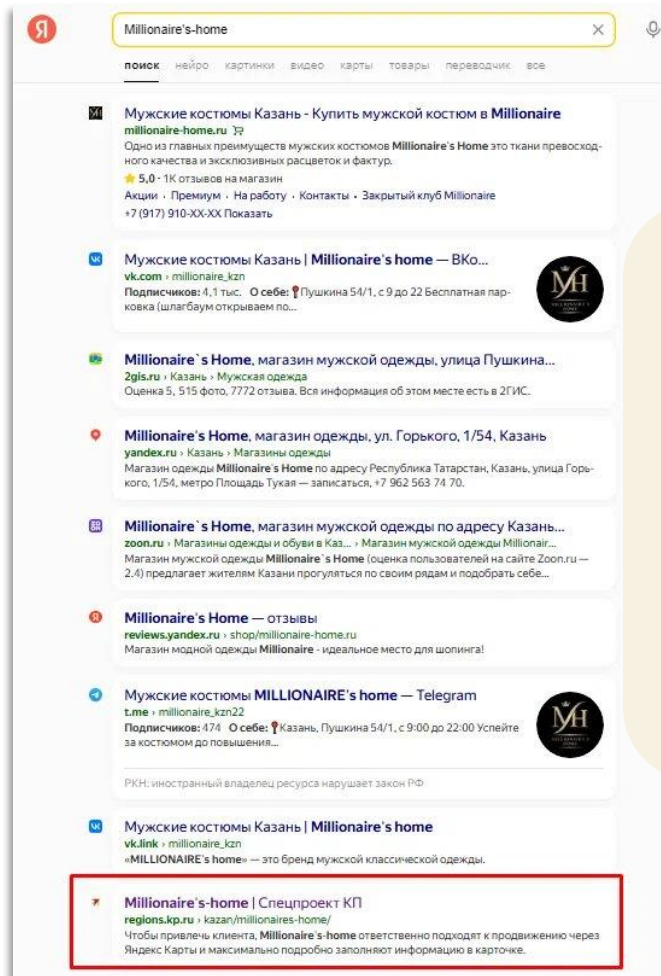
Я

Millionaire's-home

поиск нейро картинки видео карты товары переводчик все

Мужские костюмы Казань - Купить мужской костюм в Millionaire
millionaire-home.ru
Одно из главных преимуществ мужских костюмов Millionaire's Home это ткани превосходного качества и эксклюзивных расцветок и фактур.
5,0 · 1К отзывов на магазин
Акции · Премиум · На работу · Контакты · Закрытый клуб Millionaire
+7 (917) 910-XX-XX Показать

Мужские костюмы Казань | Millionaire's home — ВКо...
vk.com › millionaire_kzn
Подписчиков: 4,1 тыс. О себе: Пушкина 54/1, с 9 до 22 Бесплатная парковка (шлагбаум открываем по...

MH

Millionaire`s Home, магазин мужской одежды, улица Пушкина...
2gis.ru › Казань › Мужская одежда
Оценка 5, 515 фото, 7772 отзыва. Вся информация об этом месте есть в 2ГИС.

Millionaire's Home, магазин одежды, ул. Горького, 1/54, Казань
yandex.ru › Казань › Магазины одежды
Магазин одежды Millionaire's Home по адресу Республика Татарстан, Казань, улица Горького, 1/54, метро Площадь Тукая — записаться, +7 962 563 74 70.

Millionaire`s Home, магазин мужской одежды по адресу Казань...
zoon.ru › Магазины одежды и обуви в Каз... › Магазин мужской одежды Millionair...
Магазин мужской одежды Millionaire`s Home (оценка пользователей на сайте Zoon.ru — 2.4) предлагает жителям Казани прогуляться по своим рядам и подобрать себе...

Millionaire's Home — отзывы
reviews.yandex.ru › shop/millionaire-home.ru
Магазин модной одежды Millionaire - идеальное место для шопинга!

Мужские костюмы MILLIONAIRE's home — Telegram
t.me › millionaire_kzn22
Подписчиков: 474 О себе: Казань, Пушкина 54/1, с 9:00 до 22:00 Успейте за костюмом до повышения...

MH

РКН: иностранный владелец ресурса нарушает закон РФ

Мужские костюмы Казань | Millionaire's home
vk.link › millionaire_kzn
«MILLIONAIRE`s home» — это бренд мужской классической одежды.

Millionaire's-home | Спецпроект КП
regions.kp.ru › kazan/millionaires-home/
Чтобы привлечь клиента, Millionaire's-home ответственно подходят к продвижению через Яндекс Карты и максимально подробно заполняют информацию в карточке.